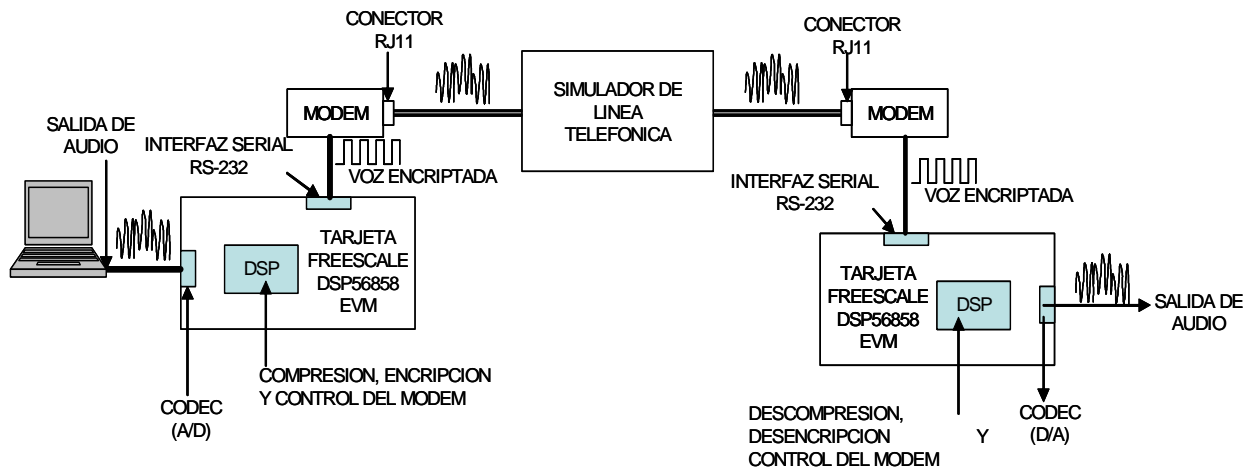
CONECTOR RJ11

SIMULADOR DE LINEA TELEFONICA

CONECTOR RJ11

MODEM

MODEM

SALIDA DE AUDIO

INTERFAZ SERIAL RS-232

VOZ ENCRIPTADA

TARJETA FREESCALE DSP56858 EVM

DSP

INTERFAZ SERIAL RS-232

VOZ ENCRIPTADA

TARJETA FREESCALE DSP56858 EVM

DSP

SALIDA DE AUDIO

COMPRESION, ENCRIPCION Y CONTROL DEL MODEM

CODEC (A/D)

DESCOMPRESION, DESENCRIPCION CONTROL DEL MODEM

Y

CODEC (D/A)